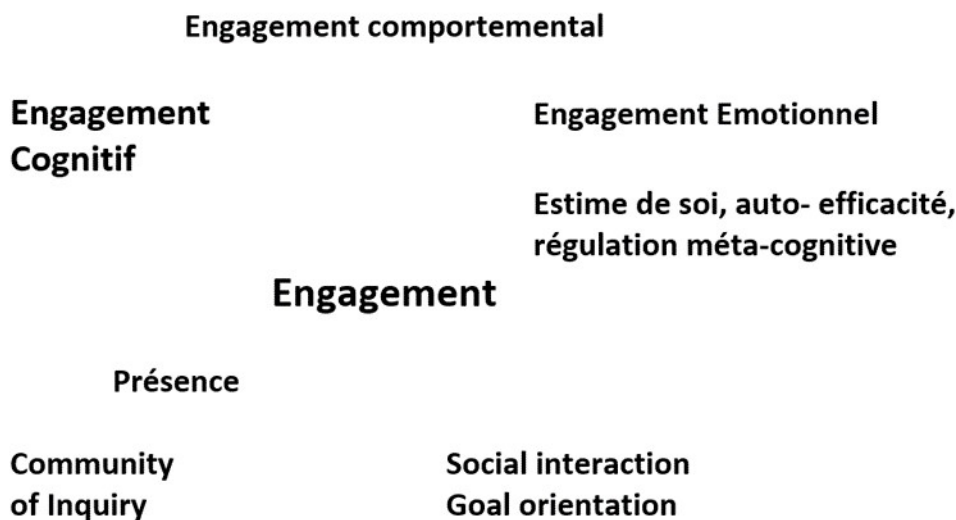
Engagement comportemental

Engagement Cognitif

Engagement Emotionnel

Estime de soi, auto- efficacité, régulation méta-cognitive

Engagement

Présence

Community of Inquiry

Social interaction
Goal orientation